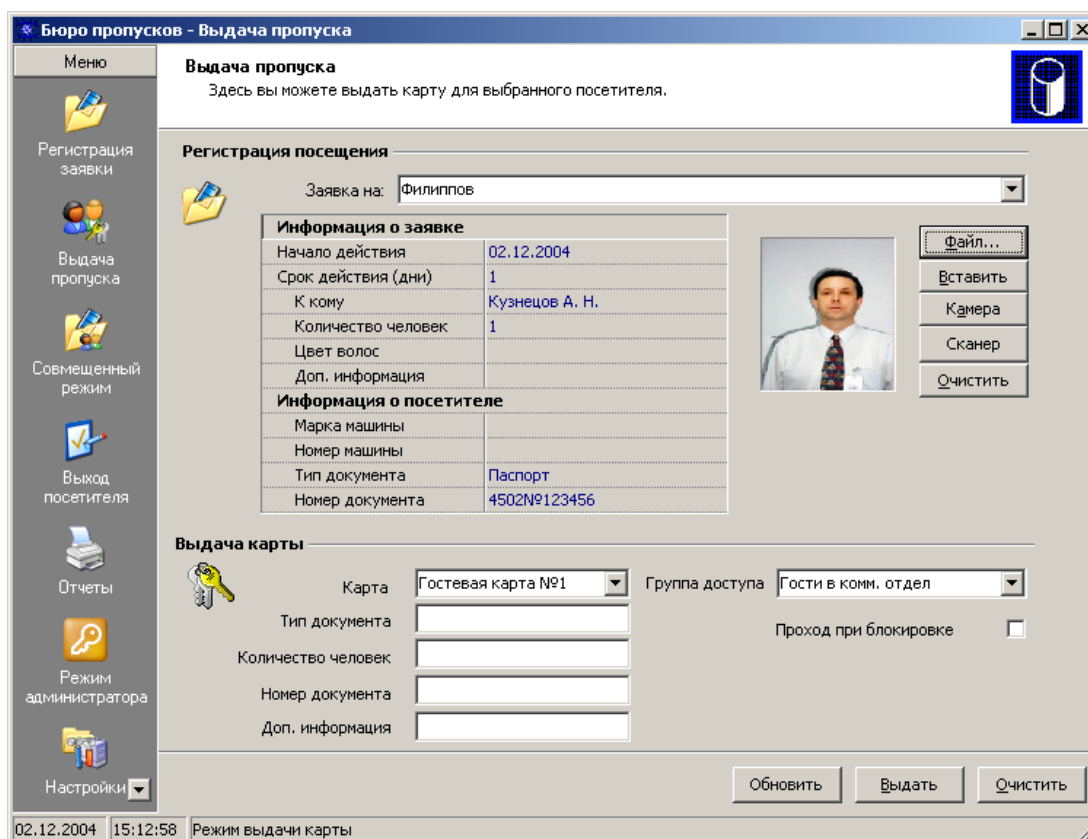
Бюро пропусков - Выдача пропуска

Меню

Регистрация заявки

Выдача пропуска

Совмещенный режим

Выход посетителя

Отчеты

Режим администратора

Настройки

Выдача пропуска
Здесь вы можете выдать карту для выбранного посетителя.

Регистрация посещения

Заявка на: Филиппов

| Информация о заявке | |
|---|---|
| Начало действия | 02.12.2004 |
| Срок действия (дни) | 1 |
| К кому | Кузнецов А. Н. |
| Количество человек | 1 |
| Цвет волос | |
| Доп. информация | |
| **Информация о посетителе** | |
| Марка машины | |
| Номер машины | |
| Тип документа | Паспорт |
| Номер документа | 4502№123456 |

Файл...
Вставить
Камера
Сканер
Очистить

Выдача карты

Карта Гостевая карта №1
Группа доступа Гости в комм. отдел
Тип документа
Проход при блокировке
Количество человек
Номер документа
Доп. информация

Обновить Выдать Очистить

02.12.2004 15:12:58 Режим выдачи карты